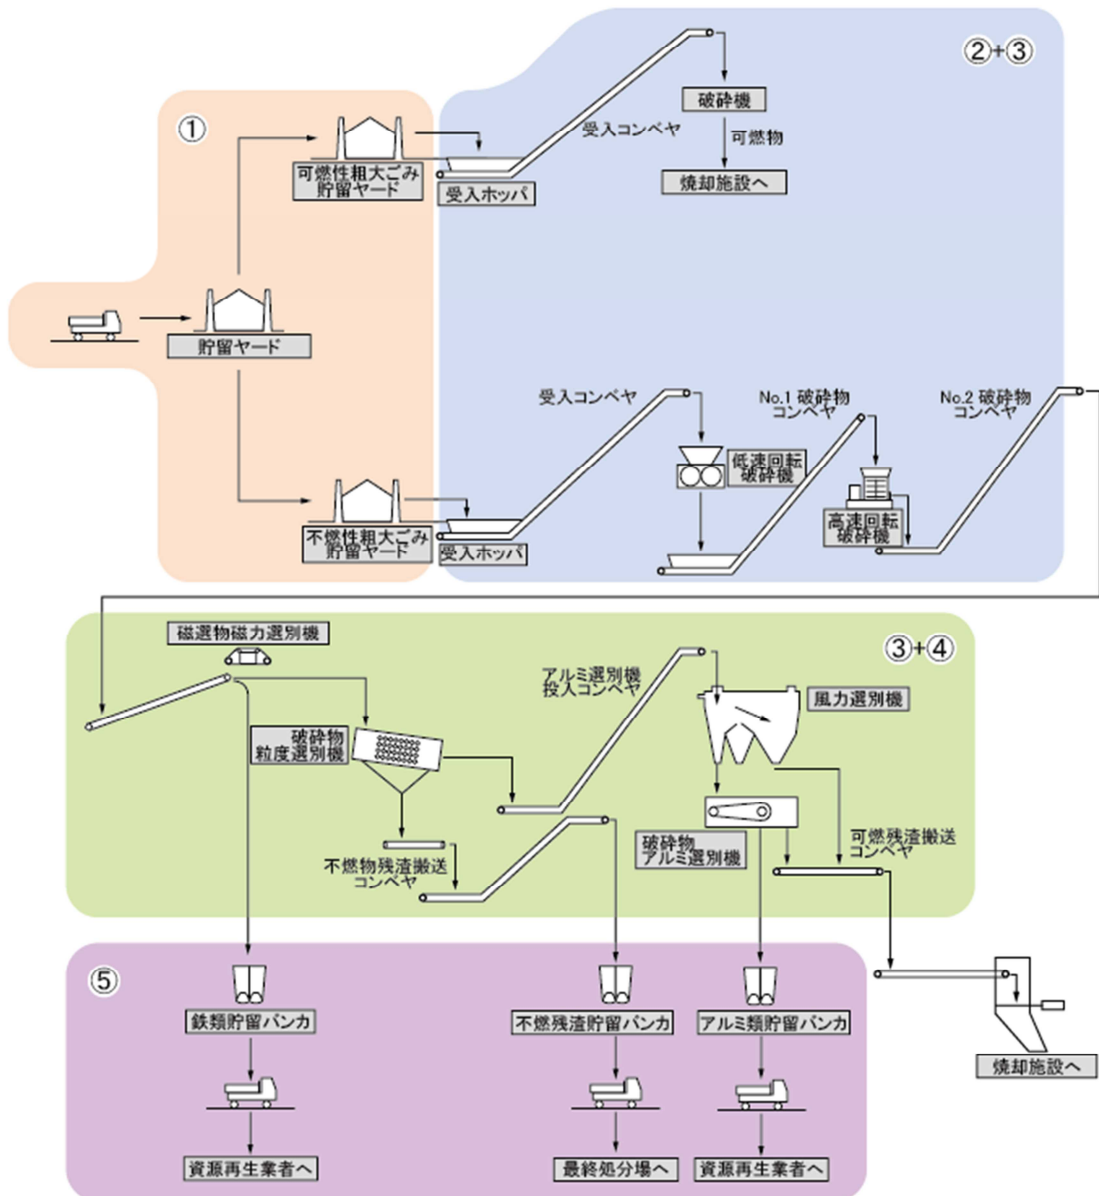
②+③

①

破砕機

受入コンベヤ

可燃物

可燃性粗大ごみ貯留ヤード

受入ホッパ

焼却施設へ

貯留ヤード

受入コンベヤ

No.1 破砕物コンベヤ

No.2 破砕物コンベヤ

低速回転破砕機

高速回転破砕機

不燃性粗大ごみ貯留ヤード

受入ホッパ

磁選物磁力選別機

③+④

アルミ選別機投入コンベヤ

風力選別機

破砕物粒度選別機

破砕物アルミ選別機

可燃残渣搬送コンベヤ

不燃物残渣搬送コンベヤ

⑤

鉄類貯留バンカ

不燃残渣貯留バンカ

アルミ類貯留バンカ

焼却施設へ

資源再生業者へ

最終処分場へ

資源再生業者へ